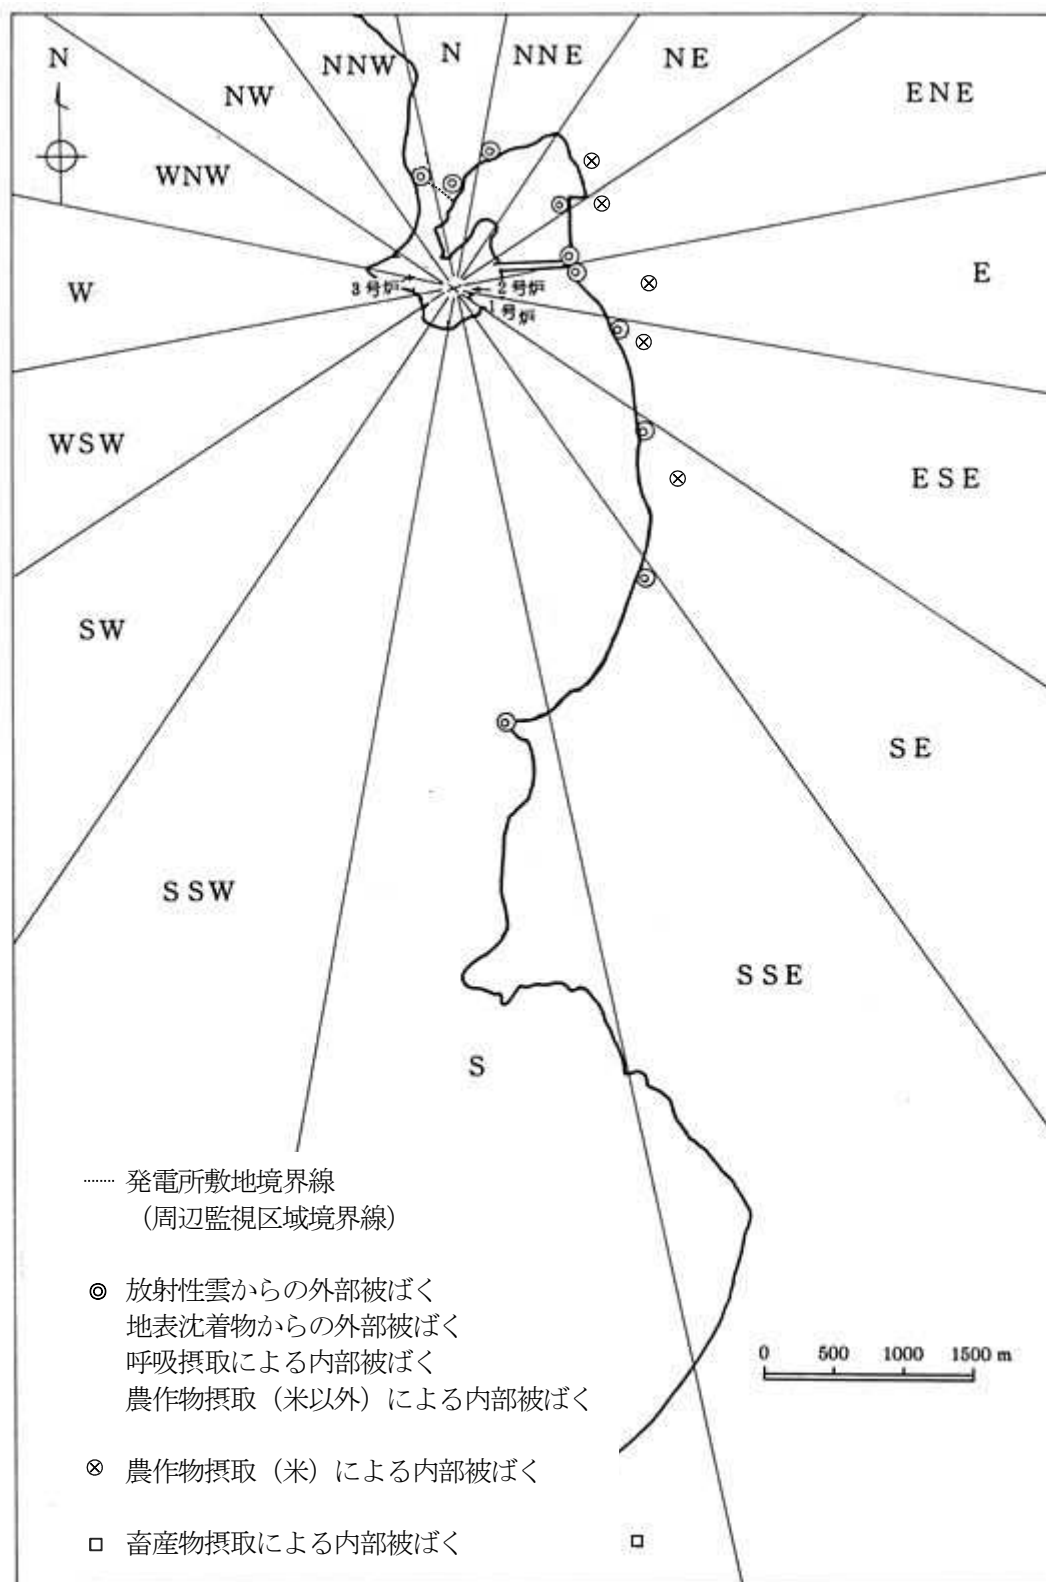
N

NNW N NNE NE

NW

ENE

WNW

W

3号炉 2号炉 1号炉

E

WSW

ESE

SW

SE

SSW

SSE

S

┈┈ 発電所敷地境界線 (周辺監視区域境界線)

◎ 放射性雲からの外部被ばく
地表沈着物からの外部被ばく
呼吸摂取による内部被ばく
農作物摂取（米以外）による内部被ばく

0 500 1000 1500 m

⊗ 農作物摂取（米）による内部被ばく

□ 畜産物摂取による内部被ばく